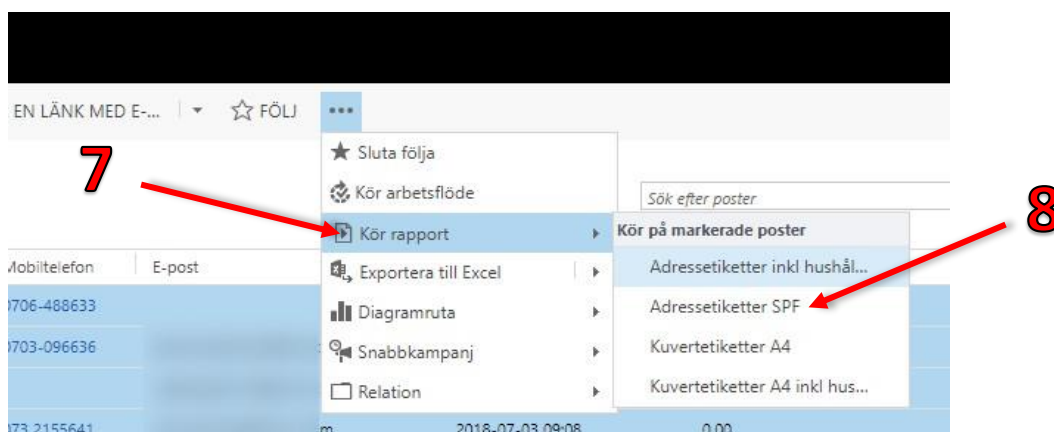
EN LÄNK MED E-... FÖLJ •••

7

8

Sluta följa
Kör arbetsflöde
Kör rapport
Exportera till Excel
Diagramruta
Snabbkampanj
Relation

Sök efter poster

Kör på markerade poster
Adressetiketter inkl hushål...
Adressetiketter SPF
Kuvertetiketter A4
Kuvertetiketter A4 inkl hus...

Mobiltelefon | E-post
0706-488633
0703-096636
073 2155641 | m | 2018-07-03 09:08 | 0,00